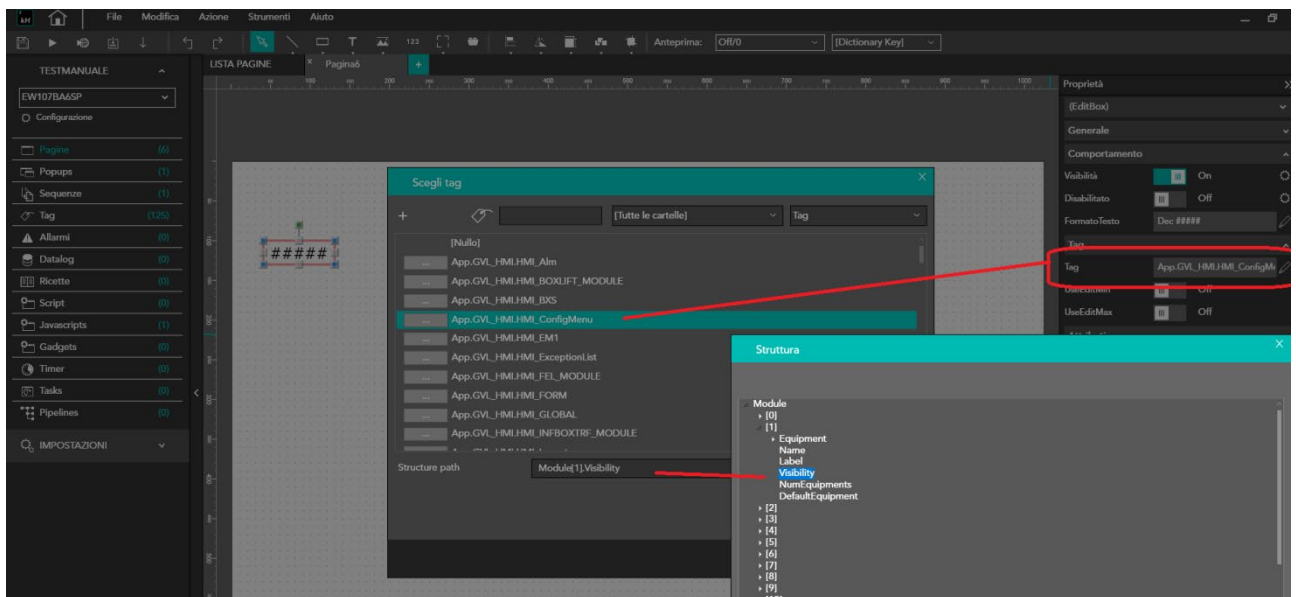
File Modifica Azione Strumenti Aiuto

Anteprima: Off/0 [Dictionary Key]

TESTMANUALE
EW107BA6SP
Configurazione
Pagine (6)
Popups (1)
Sequenze (1)
Tag (125)
Allarmi (0)
Datalog (0)
Ricette (0)
Script (0)
Javascripts (1)
Gadgets (0)
Timer (0)
Tasks (0)
Pipelines (0)
IMPOSTAZIONI

LISTA PAGINE Pagina6

#####

Scegli tag
[Tutte le cartelle] Tag
[Nullo]
App.GVL_HMI.HMI_Alm
App.GVL_HMI.HMI_BOXLIFT_MODULE
App.GVL_HMI.HMI_BXS
App.GVL_HMI.HMI_ConfigMenu
App.GVL_HMI.HMI_EM1
App.GVL_HMI.HMI_ExceptionList
App.GVL_HMI.HMI_FEL_MODULE
App.GVL_HMI.HMI_FORM
App.GVL_HMI.HMI_GLOBAL
App.GVL_HMI.HMI_INFBOXTRF_MODULE
Structure path Module[1].Visibility

Struttura
Module
[0]
[1]
Equipment
Name
Label
Visibility
NumEquipments
DefaultEquipment
[2]
[3]
[4]
[5]
[6]
[7]
[8]
[9]

Proprietà
(EditBox)
Generale
Comportamento
Visibilità On
Disabilitato Off
FormatoTesto Dec #####
Tag
Tag App.GVL_HMI.HMI_ConfigM
UseEditMin Off
UseEditMax Off